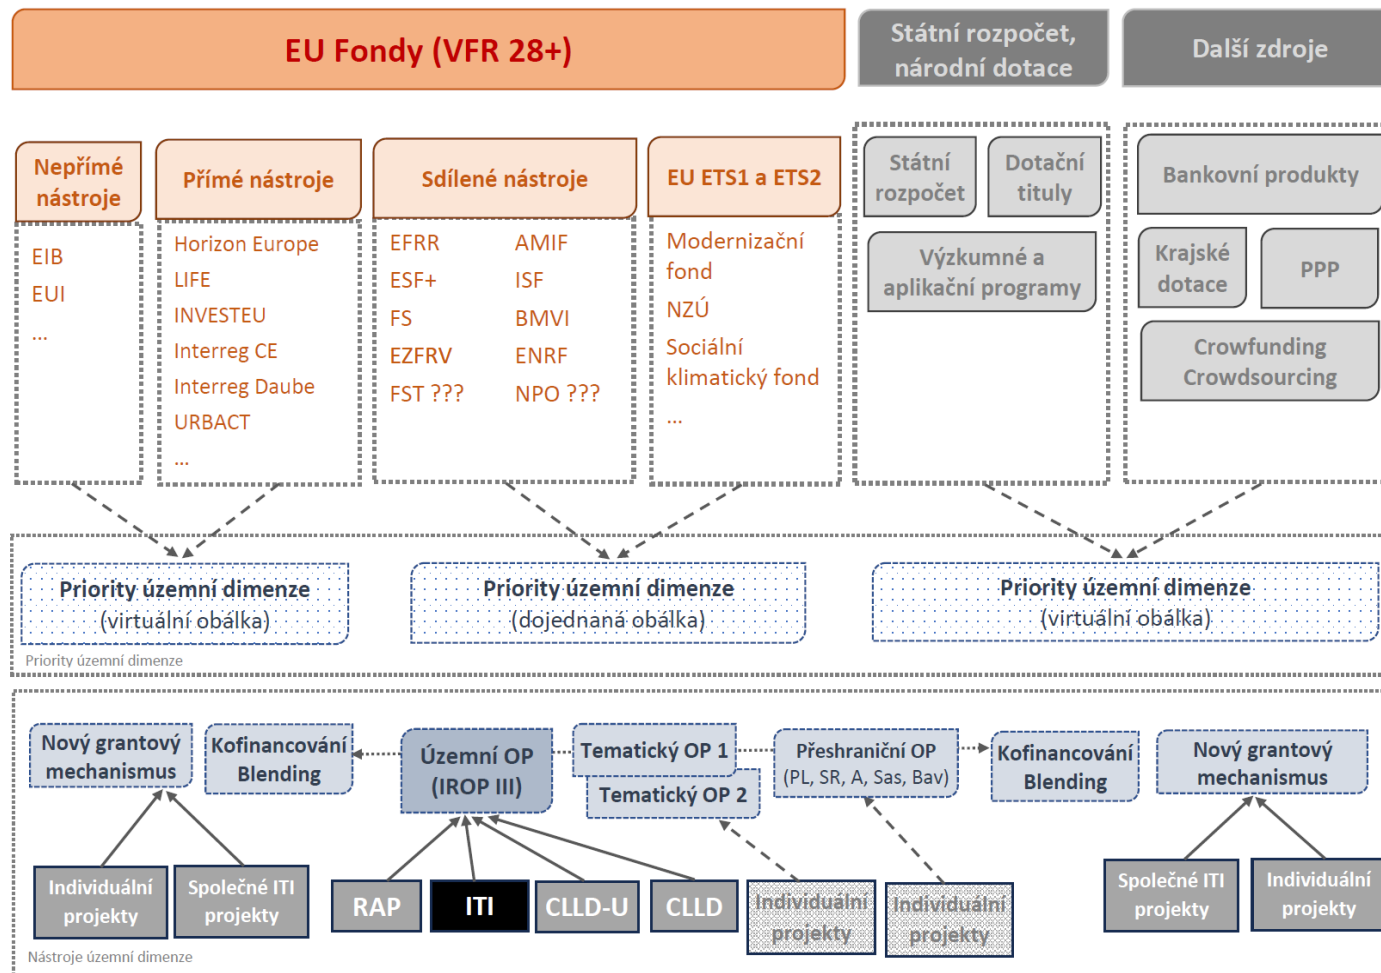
EU Fondy (VFR 28+)

Státní rozpočet, národní dotace

Další zdroje

Nepřímé nástroje

EIB
EUI
...

Přímé nástroje

Horizon Europe
LIFE
INVESTEU
Interreg CE
Interreg Daube
URBACT
...

Sdílené nástroje

EFRR
ESF+
FS
EZFRV
FST ???

AMIF
ISF
BMVI
ENRF
NPO ???

EU ETS1 a ETS2

Modernizační fond
NZÚ
Sociální klimatický fond
...

Státní rozpočet

Dotační tituly

Výzkumné a aplikační programy

Bankovní produkty

Krajské dotace

PPP

Crowfunding Crowdsourcing

Priority územní dimenze (virtuální obálka)

Priority územní dimenze (dojednaná obálka)

Priority územní dimenze (virtuální obálka)

Priority územní dimenze

Nový grantový mechanismus

Kofinancování Blending

Územní OP (IROP III)

Tematický OP 1

Tematický OP 2

Přeshraniční OP (PL, SR, A, Sas, Bav)

Kofinancování Blending

Nový grantový mechanismus

Individuální projekty

Společné ITI projekty

RAP

ITI

CLLD-U

CLLD

Individuální projekty

Individuální projekty

Společné ITI projekty

Individuální projekty

Nástroje územní dimenze